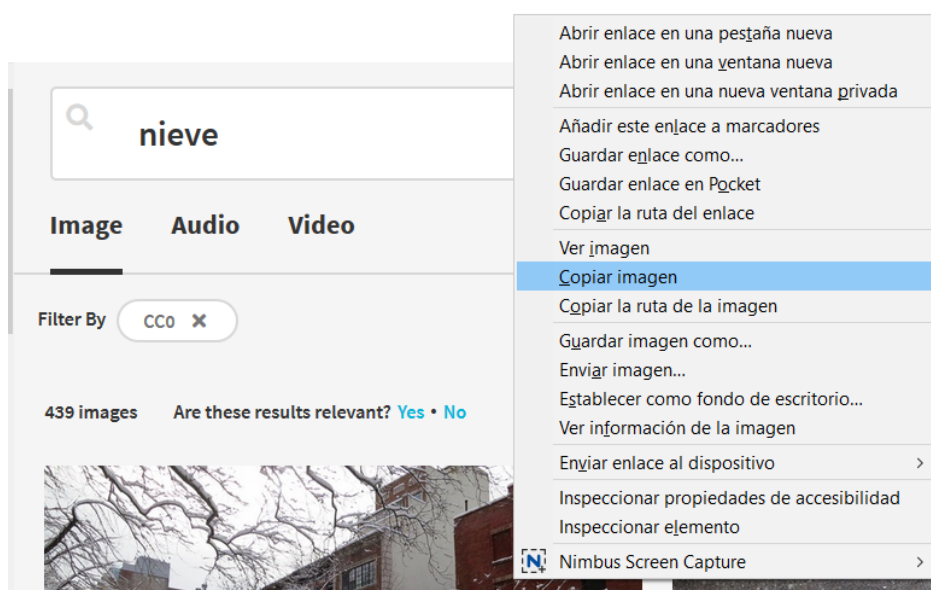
nieve

Image Audio Video

Filter By CC0 ✕

439 images Are these results relevant? Yes • No

Abrir enlace en una pestaña nueva
Abrir enlace en una ventana nueva
Abrir enlace en una nueva ventana privada
Añadir este enlace a marcadores
Guardar enlace como...
Guardar enlace en Pocket
Copiar la ruta del enlace
Ver imagen
Copiar imagen
Copiar la ruta de la imagen
Guardar imagen como...
Enviar imagen...
Establecer como fondo de escritorio...
Ver información de la imagen
Enviar enlace al dispositivo
Inspeccionar propiedades de accesibilidad
Inspeccionar elemento
Nimbus Screen Capture